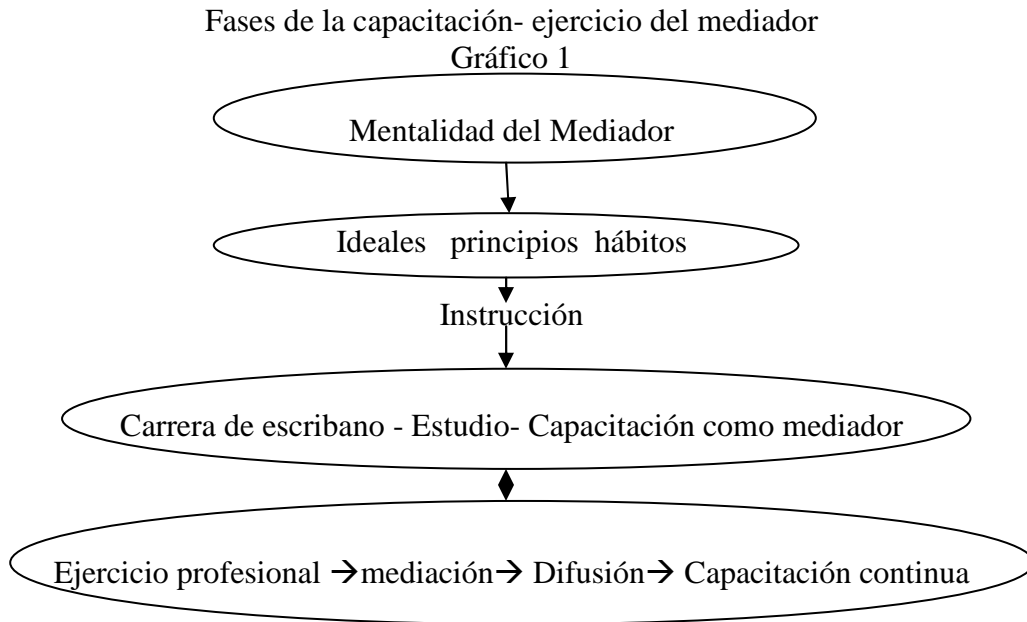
Fases de la capacitación- ejercicio del mediador
Gráfico 1

Mentalidad del Mediador

Ideales principios hábitos

Instrucción

Carrera de escribano - Estudio- Capacitación como mediador

Ejercicio profesional →mediación→ Difusión→ Capacitación continua